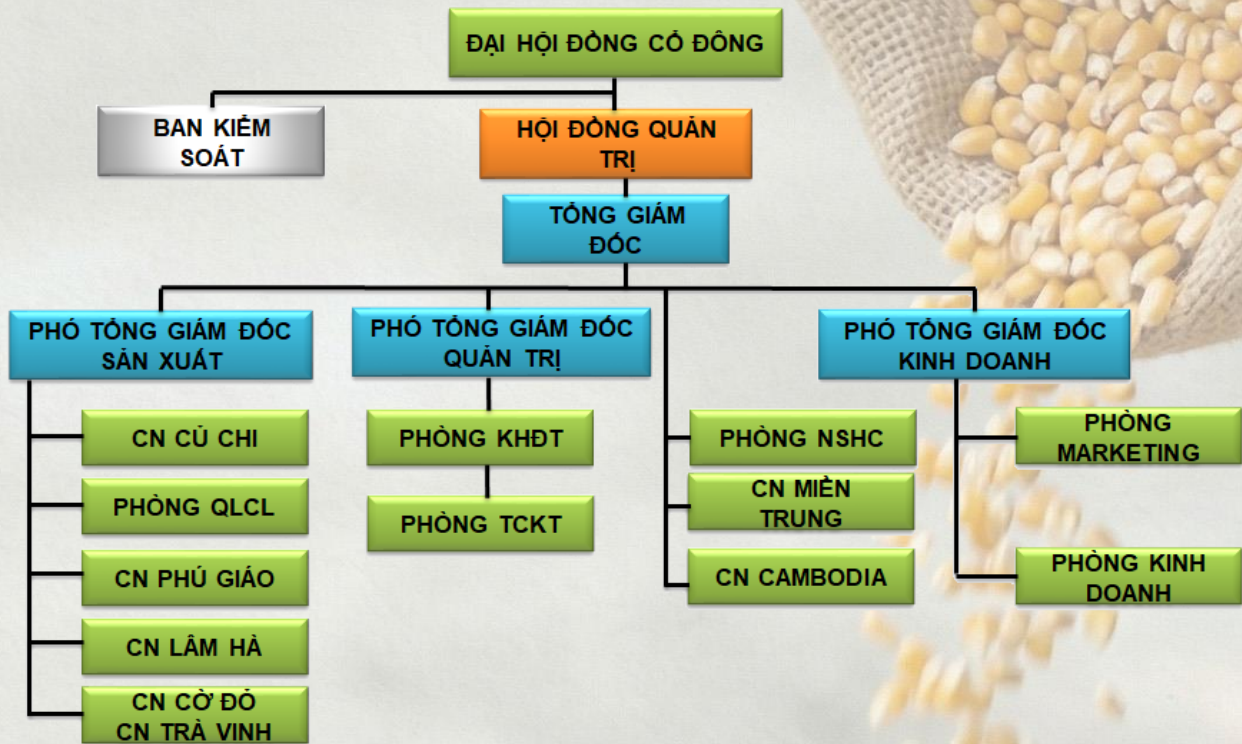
ĐẠI HỘI ĐỒNG CỔ ĐÔNG

BAN KIỂM SOÁT

HỘI ĐỒNG QUẢN TRỊ

TỔNG GIÁM ĐỐC

PHÓ TỔNG GIÁM ĐỐC SẢN XUẤT

CN CỦ CHI

PHÒNG QLCL

CN PHÚ GIÁO

CN LÂM HÀ

CN CỜ ĐỎ
CN TRÀ VINH

PHÓ TỔNG GIÁM ĐỐC QUẢN TRỊ

PHÒNG KHĐT

PHÒNG TCKT

PHÒNG NSHC

CN MIỀN TRUNG

CN CAMBODIA

PHÓ TỔNG GIÁM ĐỐC KINH DOANH

PHÒNG MARKETING

PHÒNG KINH DOANH